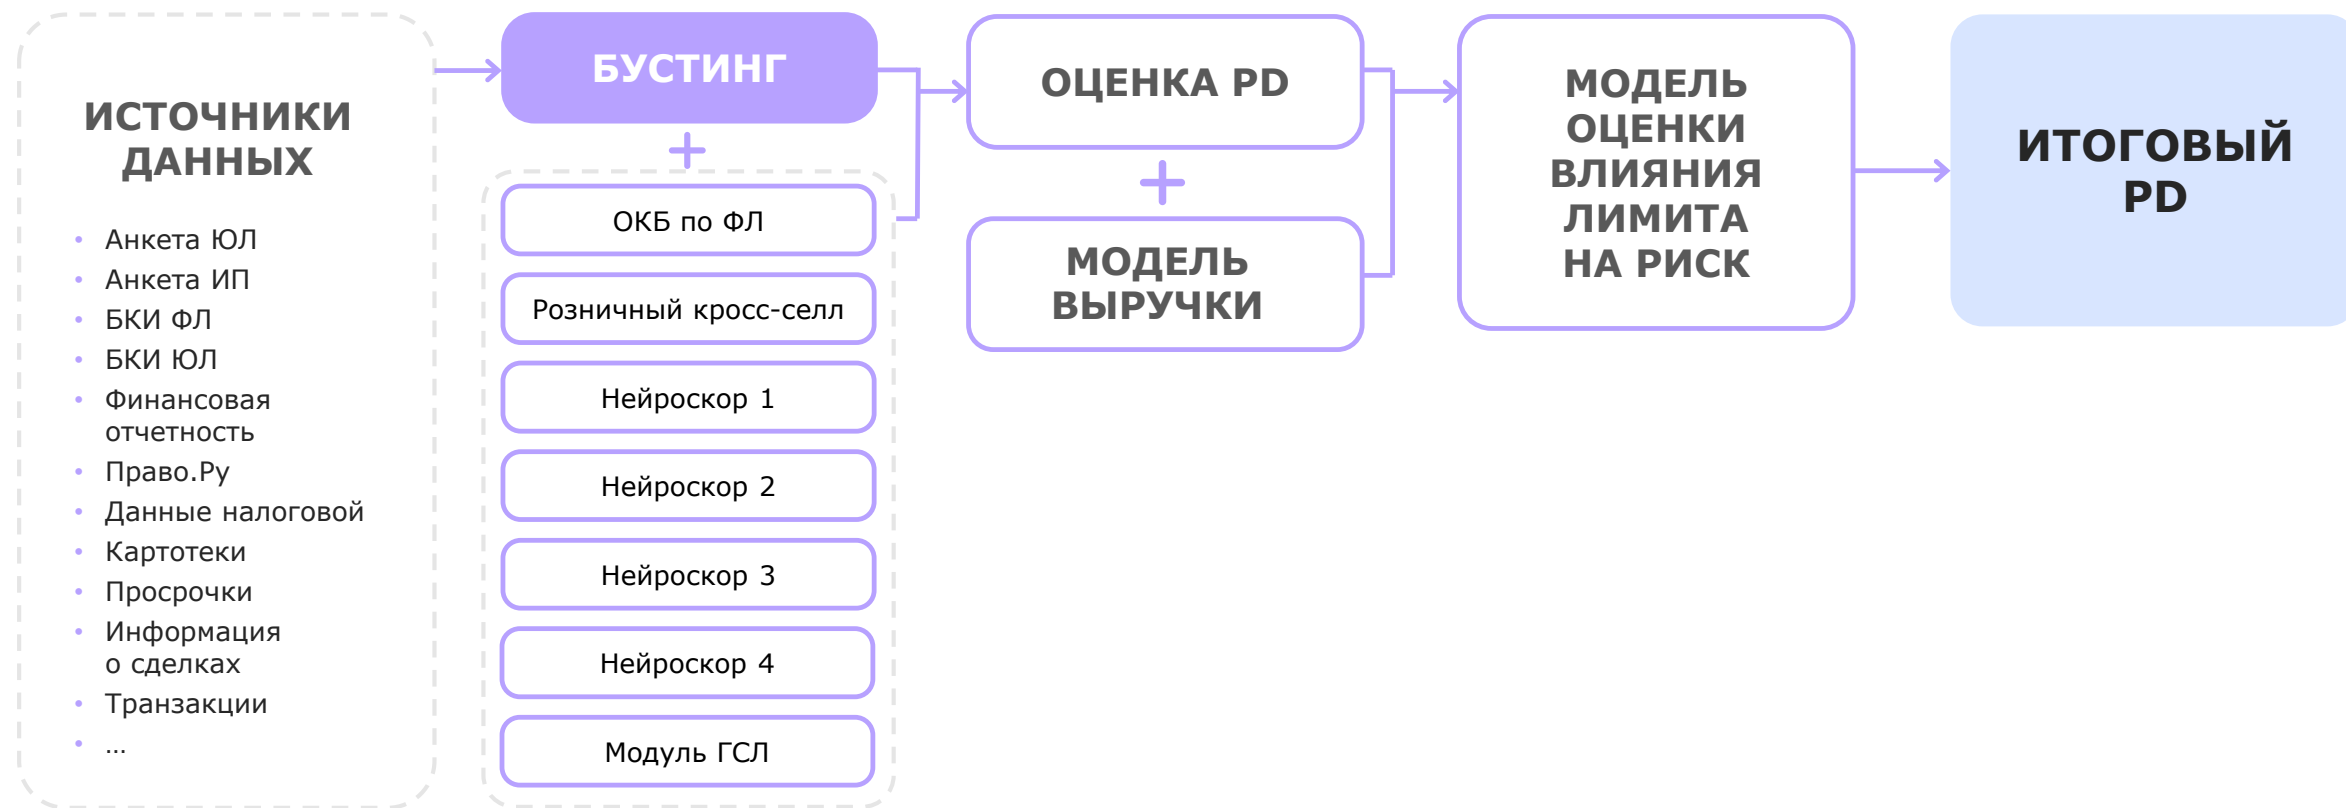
ИСТОЧНИКИ ДАННЫХ

- Анкета ЮЛ
- Анкета ИП
- БКИ ФЛ
- БКИ ЮЛ
- Финансовая отчетность
- Право.Ру
- Данные налоговой
- Картотеки
- Просрочки
- Информация о сделках
- Транзакции
- …

БУСТИНГ

+

ОКБ по ФЛ

Розничный кросс-селл

Нейроскор 1

Нейроскор 2

Нейроскор 3

Нейроскор 4

Модуль ГСЛ

ОЦЕНКА PD

+

МОДЕЛЬ ВЫРУЧКИ

МОДЕЛЬ ОЦЕНКИ ВЛИЯНИЯ ЛИМИТА НА РИСК

ИТОГОВЫЙ PD